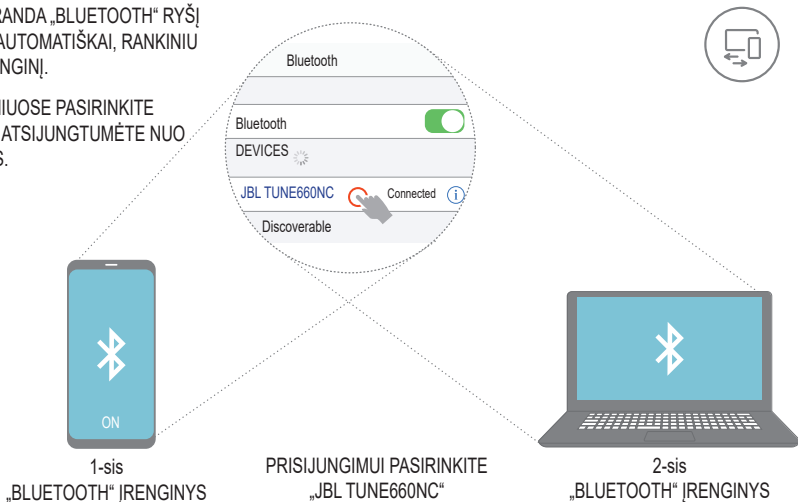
RANDA „BLUETOOTH“ RYŠĮ AUTOMATIŠKAI, RANKINIU NGINĮ.

IUOSE PASIRINKITE ATSIJUNGTUMĖTE NUO S.

Bluetooth

Bluetooth

DEVICES

JBL TUNE660NC

Connected

Discoverable

ON

1-sis „BLUETOOTH“ ĮRENGINYS

PRISIJUNGIMUI PASIRINKITE „JBL TUNE660NC“

2-sis „BLUETOOTH“ ĮRENGINYS